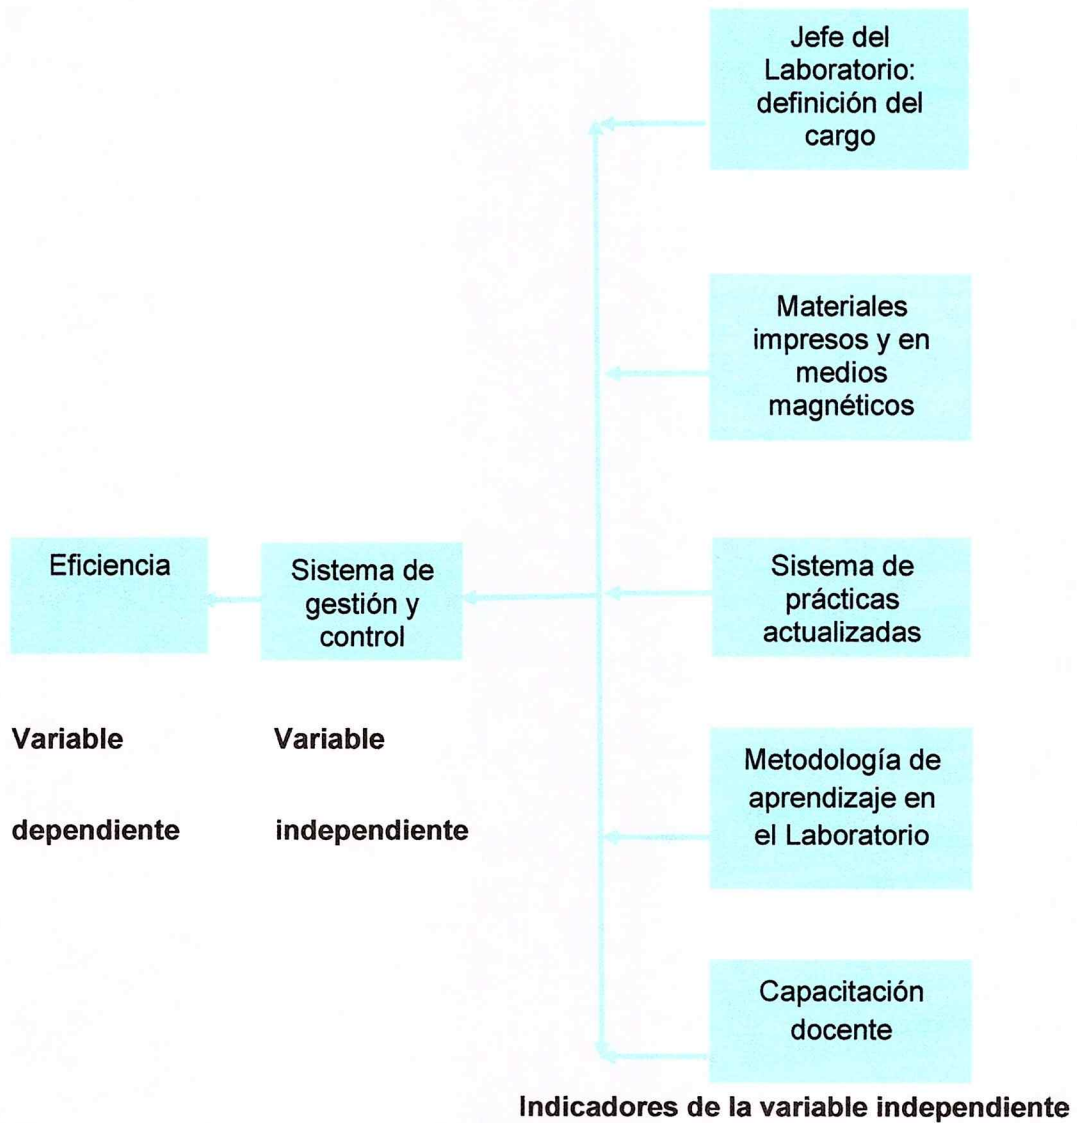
Jefe del Laboratorio: definición del cargo

Materiales impresos y en medios magnéticos

Eficiencia

Sistema de gestión y control

Sistema de prácticas actualizadas

Variable

dependiente

Variable

independiente

Metodología de aprendizaje en el Laboratorio

Capacitación docente

Indicadores de la variable independiente